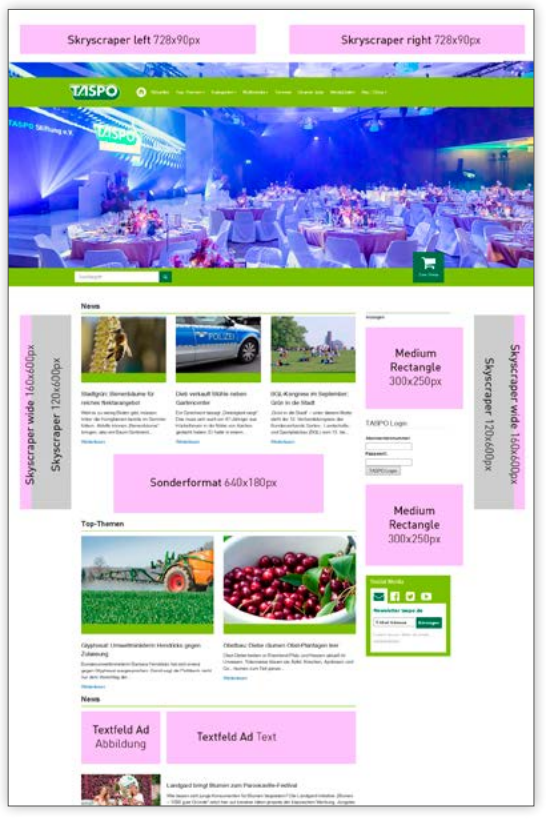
Skyscraper left 728x90px

Skyscraper right 728x90px

TASPO

TASPO Stiftung e.V.

TASPO

News

Skyscraper wide 160x600px

Skyscraper 120x600px

Stadtgrün: Bienenbäume für reiches Nektarangebot

Dieb verkauft Mähle neben Gartencenter

IGL-Kongress im September: Grün in der Stadt

Weiterlesen

Weiterlesen

Weiterlesen

Medium Rectangle 300x250px

TASPO Login

Benutzername

Passwort

TASPO Login

Skyscraper wide 160x600px

Skyscraper 120x600px

Sonderformat 640x180px

Medium Rectangle 300x250px

Top-Themen

Glyphosat: Umweltministerin Hendricks gegen Zulassung

Obstbau: Dieke räumen Obst-Plantagen leer

Weiterlesen

Weiterlesen

Social Media

Newsletter taspo.de

Anmelden

News

Textfeld Ad Abbildung

Textfeld Ad Text

Landgard bringt Blumen zum Parookaville-Festival